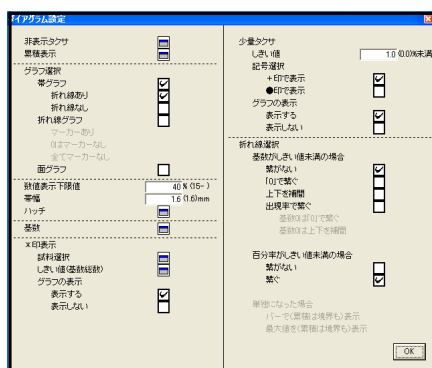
ダイアグラム設定

非表示タクサ
累積表示

グラフ選択
帯グラフ
折れ線あり
折れ線なし
折れ線グラフ
マーカーあり
ほぼマーカーなし
全てマーカーなし
面グラフ

数値表示下限値 40 % (15- )
幅 1.6 (1.6)mm
ハッチ

基数

×印表示
試料選択
しきい値(基数総数)
グラフの表示
表示する
表示しない

少量タクサ
しきい値 1.0 (0.0)%未満
記号選択
+印で表示
●印で表示
グラフの表示
表示する
表示しない

折れ線選択
基数がしきい値未満の場合
繋がない
「0」で繋ぐ
上下を補間
出現率で繋ぐ
基数0は「0」で繋ぐ
基数0は上下を補間

百分率がしきい値未満の場合
繋がない
繋ぐ

単独になった場合
バーで(累積は境界も)表示
最大値を(累積は境界も)表示

OK